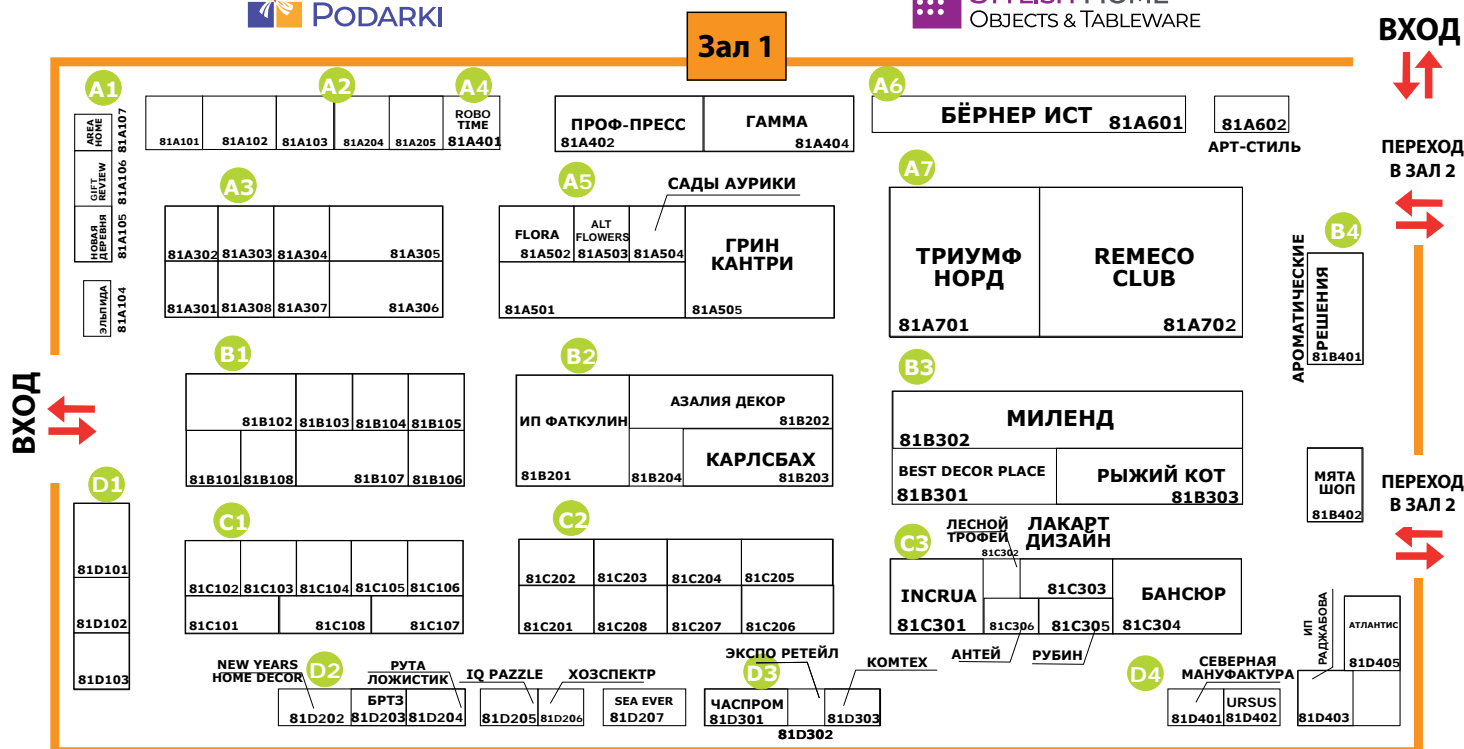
PODARKI

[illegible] HOME
OBJECTS & TABLEWARE

Зал 1

ВХОД

A1 A2 A4 A6

AREA HOME 81A107
GIFT REVIEW 81A106
НОВАЯ ДЕРЕВНЯ 81A105
ЭЛЬПИДА 81A104

81A101 81A102 81A103 81A204 81A205 ROBO TIME 81A401

ПРОФ-ПРЕСС 81A402
ГАММА 81A404

БЁРНЕР ИСТ 81A601
81A602
АРТ-СТИЛЬ

ПЕРЕХОД В ЗАЛ 2

A3
81A302 81A303 81A304 81A305
81A301 81A308 81A307 81A306

A5
САДЫ АУРИКИ
FLORA 81A502
ALT FLOWERS 81A503
81A504
ГРИН КАНТРИ
81A501
81A505

A7
ТРИУМФ НОРД 81A701
REMECO CLUB 81A702

B4
АРОМАТИЧЕСКИЕ РЕШЕНИЯ 81B401

ВХОД

B1
81B102 81B103 81B104 81B105
81B101 81B108 81B107 81B106

B2
ИП ФАТКУЛИН 81B201
АЗАЛИЯ ДЕКОР 81B202
81B204
КАРЛСБАХ 81B203

B3
МИЛЕНД 81B302
BEST DECOR PLACE 81B301
РЫЖИЙ КОТ 81B303

МЯТА ШОП 81B402

ПЕРЕХОД В ЗАЛ 2

D1
81D101
81D102
81D103

C1
81C102 81C103 81C104 81C105 81C106
81C101 81C108 81C107

C2
81C202 81C203 81C204 81C205
81C201 81C208 81C207 81C206

C3
ЛЕСНОЙ ТРОФЕЙ 81C302
ЛАКАРТ ДИЗАЙН
INCRUA 81C301
81C303
81C306
81C305
БАНСЮР 81C304
АНТЕЙ
РУБИН

NEW YEARS HOME DECOR
D2
РУТА ЛОЖИСТИК
IQ PAZZLE
ХОЗСПЕКТР
81D202 БРТЗ 81D203 81D204
81D205 81D206
SEA EVER 81D207

ЭКСПО РЕТЕЙЛ
D3
КОМТЕХ
ЧАСПРОМ 81D301
81D302
81D303

D4
СЕВЕРНАЯ МАНУФАКТУРА
81D401 URSUS 81D402
ИП РАДЖАБОВА
АТЛАНТИС 81D405
81D403